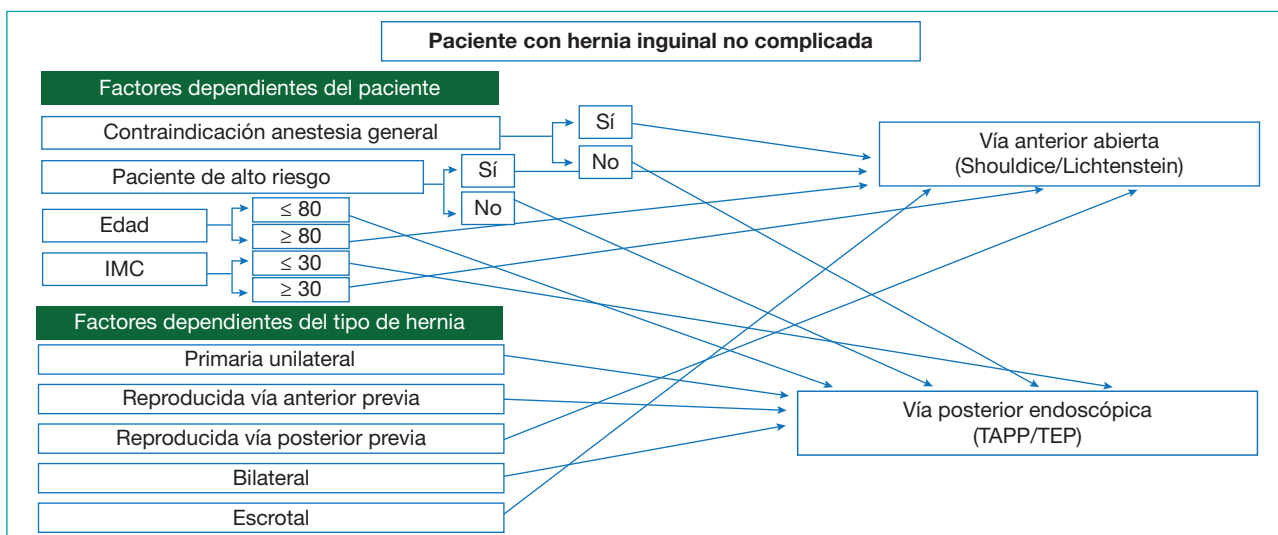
Paciente con hernia inguinal no complicada

Factores dependientes del paciente

Contraindicación anestesia general

Sí

No

Paciente de alto riesgo

Sí

No

Edad

≤ 80

≥ 80

IMC

≤ 30

≥ 30

Factores dependientes del tipo de hernia

Primaria unilateral

Reproducida vía anterior previa

Reproducida vía posterior previa

Bilateral

Escrotal

Vía anterior abierta (Shouldice/Lichtenstein)

Vía posterior endoscópica (TAPP/TEP)